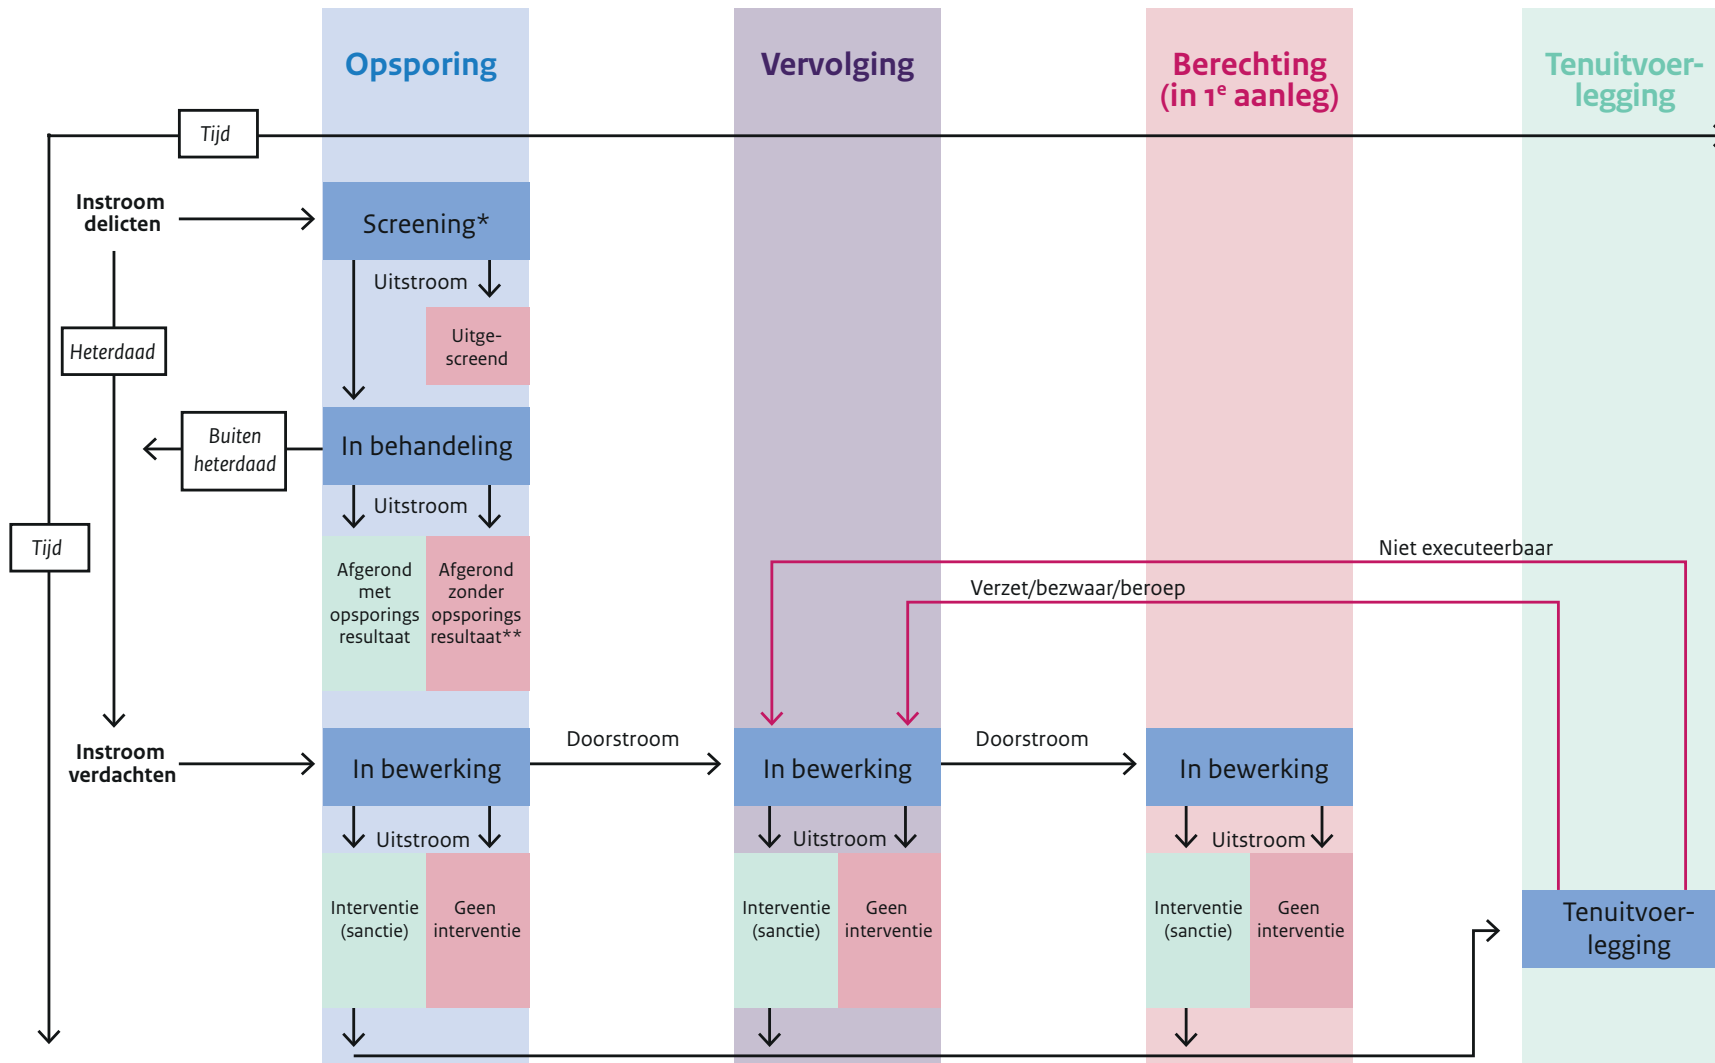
Opsporing

Vervolging

Berechting (in 1$^e$ aanleg)

Tenuitvoerlegging

Tijd

Instroom delicten

Screening*

Uitstroom

Uitgescreend

Heterdaad

Buiten heterdaad

In behandeling

Uitstroom

Tijd

Afgerond met opsporings resultaat

Afgerond zonder opsporings resultaat**

Niet executeerbaar

Verzet/bezwaar/beroep

Instroom verdachten

In bewerking

Doorstroom

In bewerking

Doorstroom

In bewerking

Uitstroom

Uitstroom

Uitstroom

Interventie (sanctie)

Geen interventie

Interventie (sanctie)

Geen interventie

Interventie (sanctie)

Geen interventie

Tenuitvoerlegging